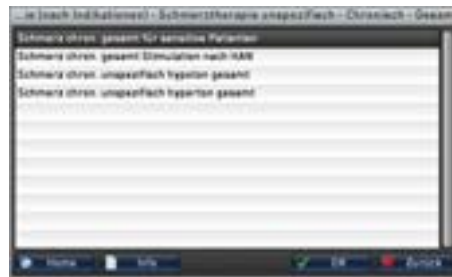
...e (nach Indikationen) - Schmerztherapie unspezifisch - Chronisch - Gesam

Schmerz chron. gesamt für sensitive Patienten

Schmerz chron. gesamt Stimulation nach HAW

Schmerz chron. unspezifisch hypoton gesamt

Schmerz chron. unspezifisch hyperton gesamt

Home

Info

OK

Zurück